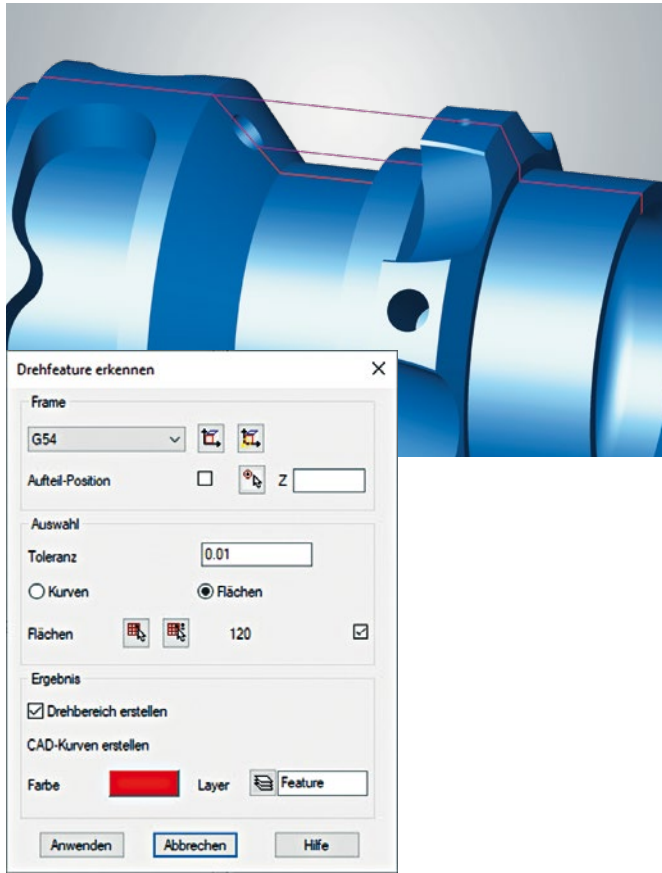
Drehfeature erkennen ×

Frame

G54

Aufteil-Position Z

Auswahl

Toleranz 0.01

Kurven Flächen

Flächen 120

Ergebnis

Drehbereich erstellen

CAD-Kurven erstellen

Farbe Layer Feature

Anwenden Abbrechen Hilfe